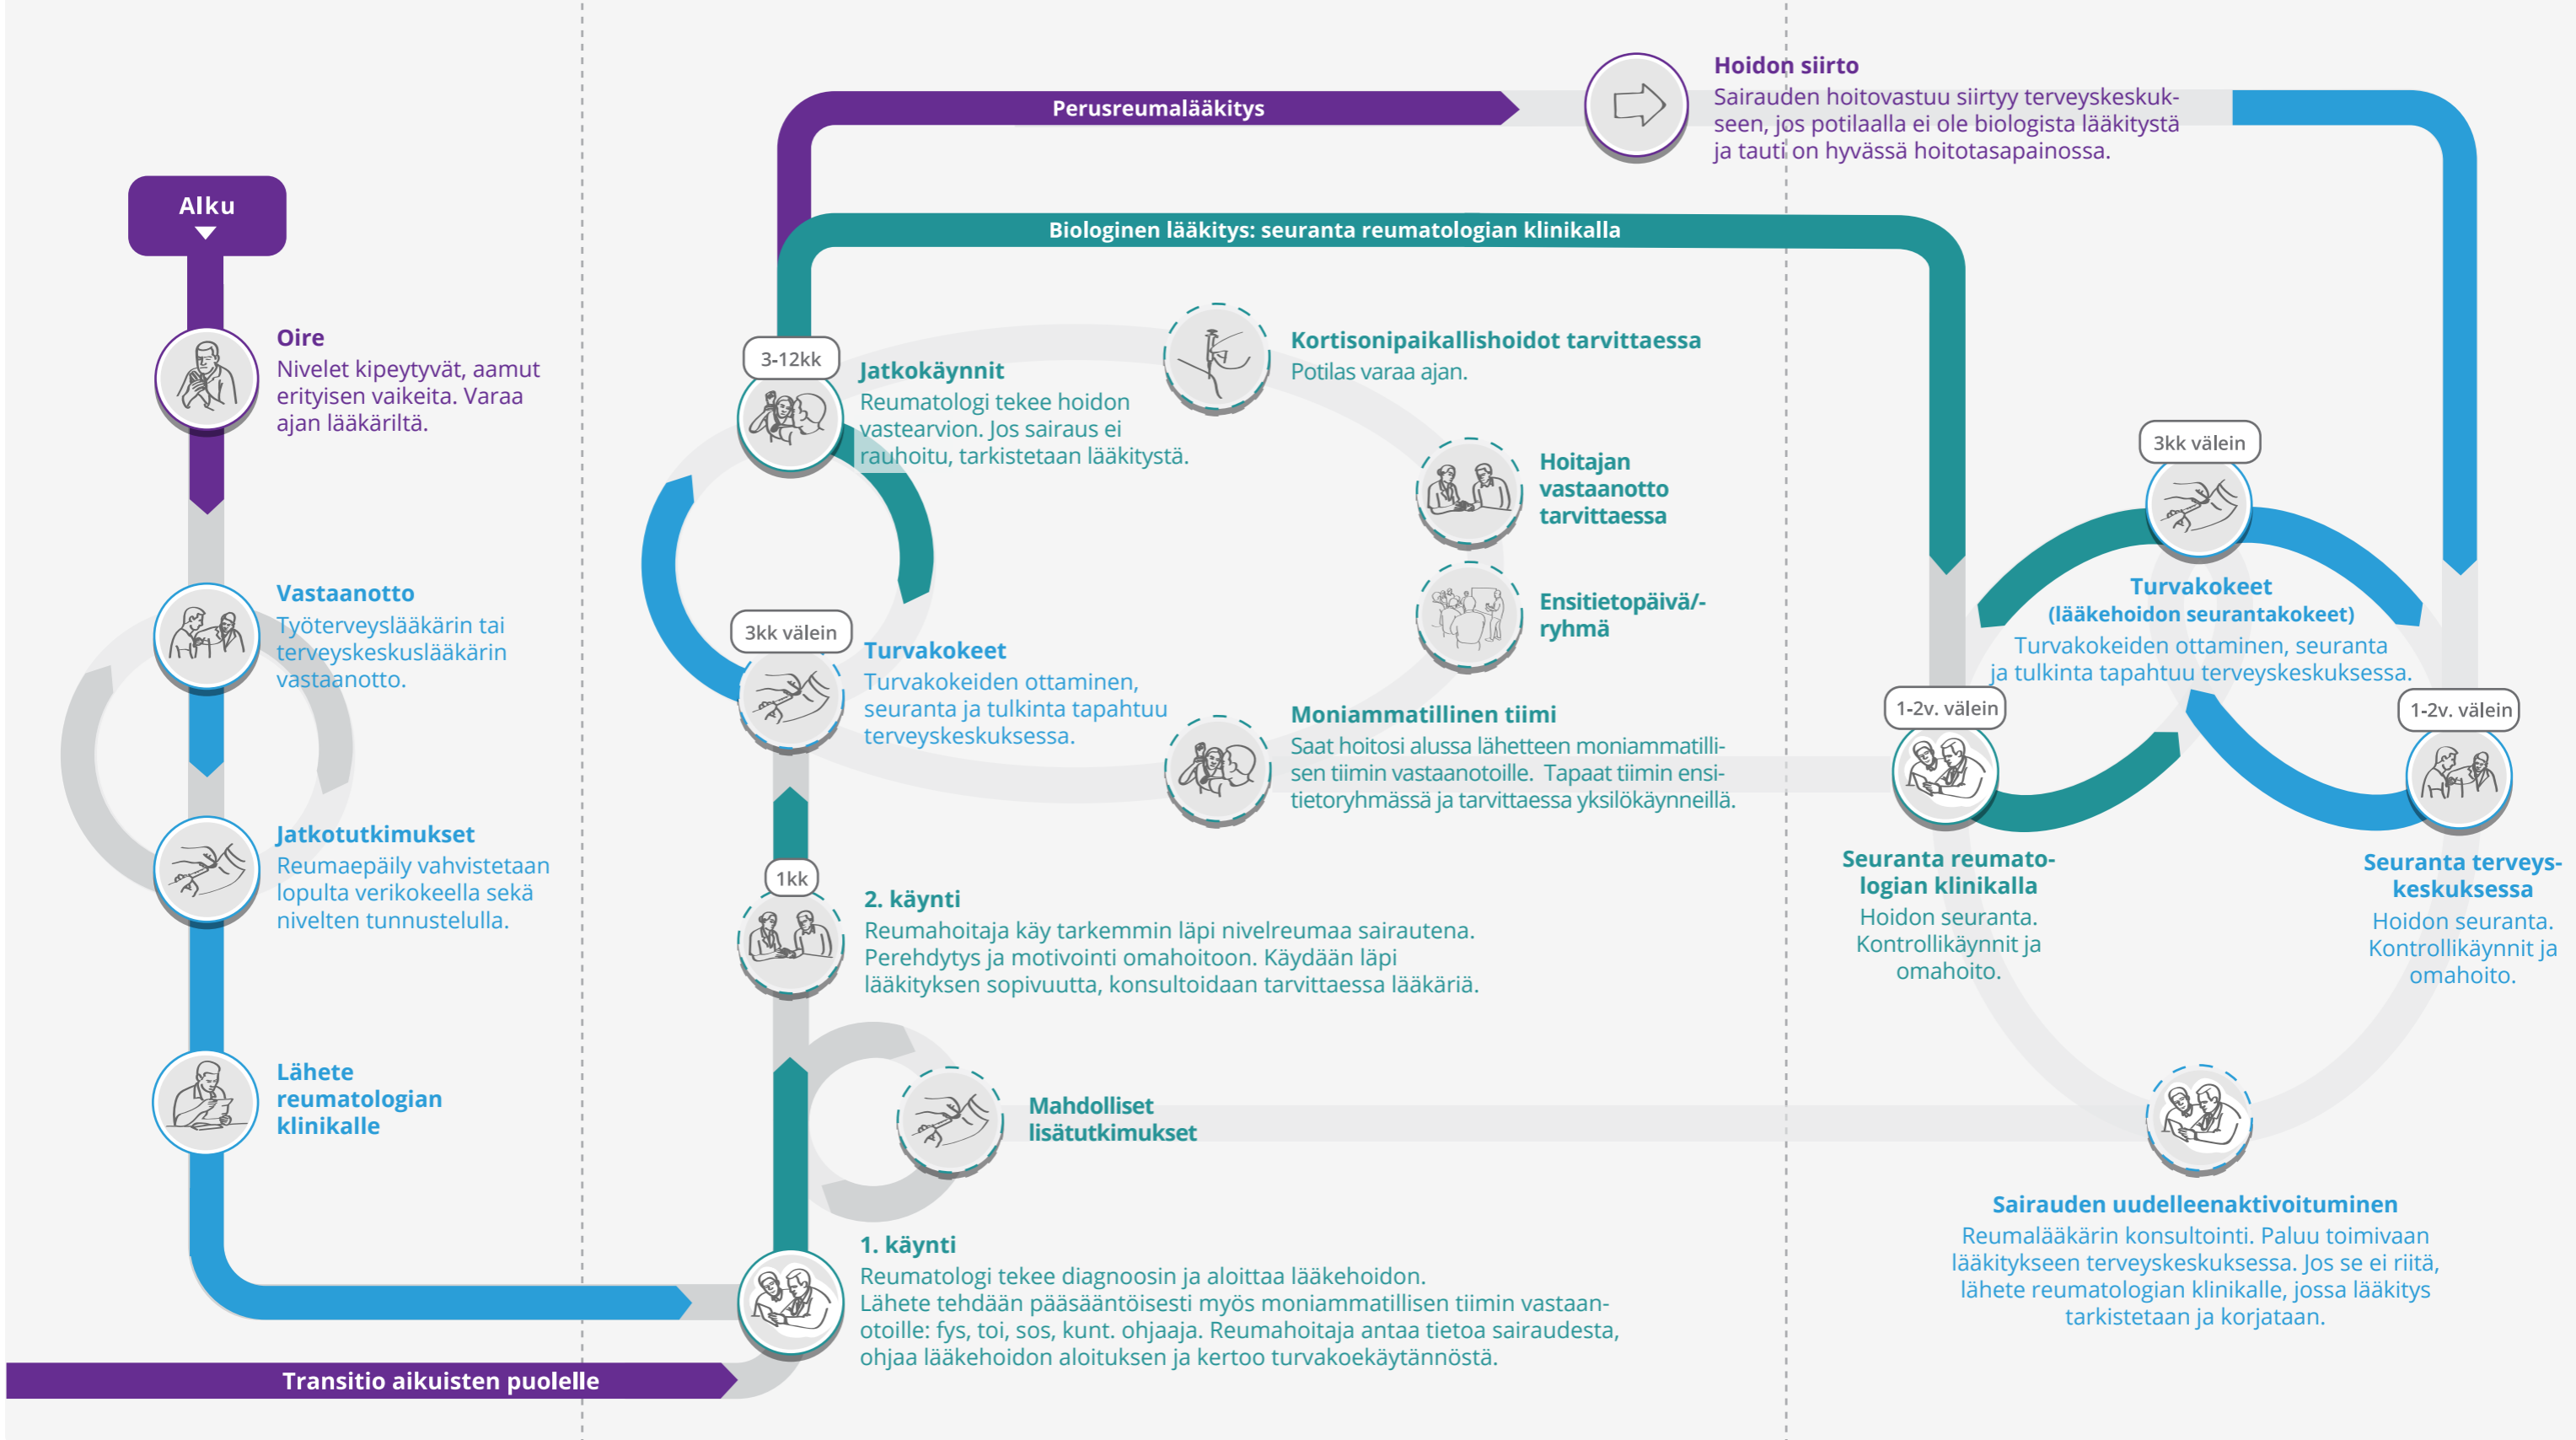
Alku

Oire
Nivelet kipeytyvät, aamut erityisen vaikeita. Varaa ajan lääkäriltä.

Vastaanotto
Työterveyslääkärin tai terveyskeskuslääkärin vastaanotto.

Jatkotutkimukset
Reumaepäily vahvistetaan lopulta verikokeella sekä nivelten tunnustelulla.

Lähete reumatologian klinikalle

Transitio aikuisten puolelle

Perusreumalääkitys

Hoidon siirto
Sairauden hoitovastuu siirtyy terveyskeskukseen, jos potilaalla ei ole biologista lääkitystä ja tauti on hyvässä hoitotasapainossa.

Biologinen lääkitys: seuranta reumatologian klinikalla

3-12kk
Jatkokäynnit
Reumatologi tekee hoidon vastearvion. Jos sairaus ei rauhoitu, tarkistetaan lääkitystä.

Kortisonipaikallishoidot tarvittaessa
Potilas varaa ajan.

Hoitajan vastaanotto tarvittaessa

Ensitietopäivä/-ryhmä

3kk välein
Turvakokeet
Turvakokeiden ottaminen, seuranta ja tulkinta tapahtuu terveyskeskuksessa.

Moniammatillinen tiimi
Saat hoitosi alussa lähetteen moniammatillisen tiimin vastaanotoille. Tapaat tiimin ensitietoryhmässä ja tarvittaessa yksilökäynneillä.

1kk
2. käynti
Reumahoitaja käy tarkemmin läpi nivelreumaa sairautena. Perehdytys ja motivointi omahoitoon. Käydään läpi lääkityksen sopivuutta, konsultoidaan tarvittaessa lääkäriä.

Mahdolliset lisätutkimukset

1. käynti
Reumatologi tekee diagnoosin ja aloittaa lääkehoidon. Lähete tehdään pääsääntöisesti myös moniammatillisen tiimin vastaanotoille: fys, toi, sos, kunt. ohjaaja. Reumahoitaja antaa tietoa sairaudesta, ohjaa lääkehoidon aloituksen ja kertoo turvakoekäytännöstä.

3kk välein
Turvakokeet
(lääkehoidon seurantakokeet)
Turvakokeiden ottaminen, seuranta ja tulkinta tapahtuu terveyskeskuksessa.

1-2v. välein
Seuranta reumatologian klinikalla
Hoidon seuranta. Kontrollikäynnit ja omahoito.

1-2v. välein
Seuranta terveyskeskuksessa
Hoidon seuranta. Kontrollikäynnit ja omahoito.

Sairauden uudelleenaktivoituminen
Reumalääkärin konsultointi. Paluu toimivaan lääkitykseen terveyskeskuksessa. Jos se ei riitä, lähete reumatologian klinikalle, jossa lääkitys tarkistetaan ja korjataan.